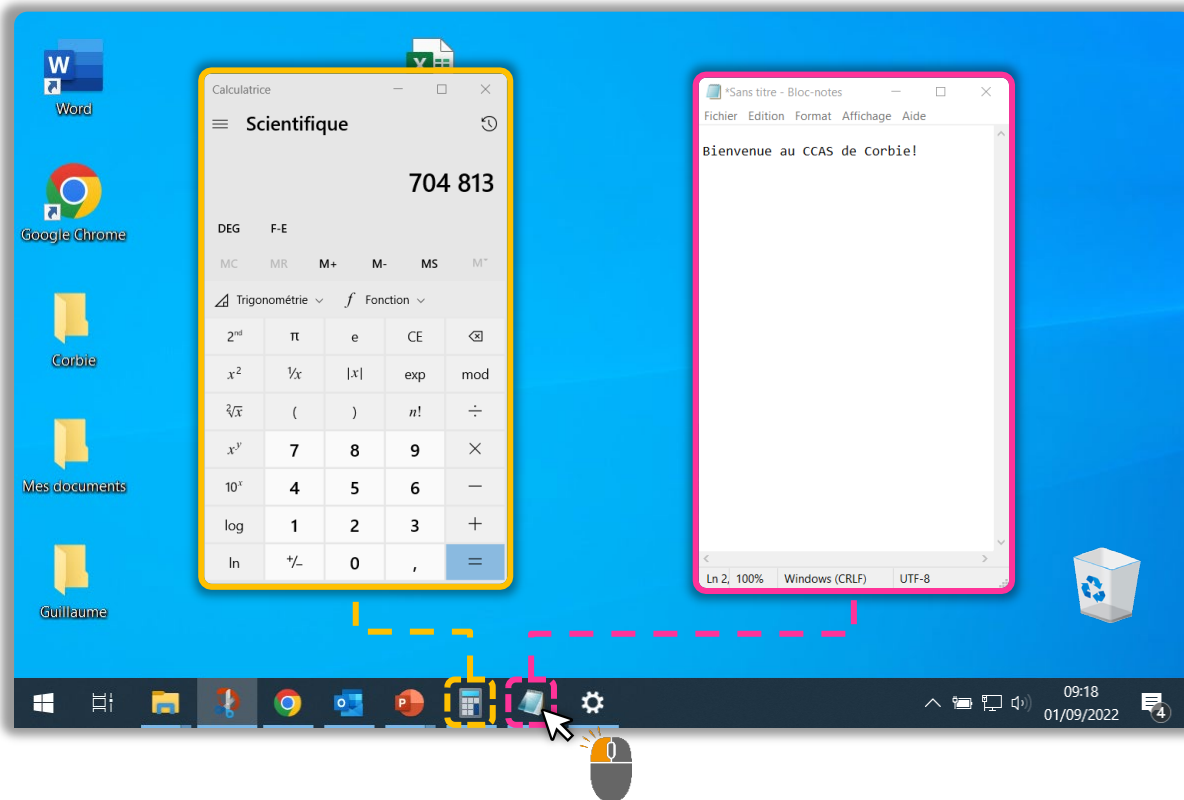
Word

Google Chrome

Corbie

Mes documents

Guillaume

Calculatrice

Scientifique

704 813

DEG F-E

MC MR M+ M- MS M˅

Trigonométrie Fonction

| $2^{nd}$ | π | e | CE | ⌫ |
|---|---|---|---|---|
| $x^2$ | $^1/x$ | $\|x\|$ | exp | mod |
| $\sqrt[2]{x}$ | ( | ) | $n!$ | ÷ |
| $x^y$ | 7 | 8 | 9 | × |
| $10^x$ | 4 | 5 | 6 | − |
| log | 1 | 2 | 3 | + |
| ln | $^+/_-$ | 0 | , | = |

*Sans titre - Bloc-notes

Fichier Edition Format Affichage Aide

Bienvenue au CCAS de Corbie!

Ln 2, 100% Windows (CRLF) UTF-8

09:18
01/09/2022

4